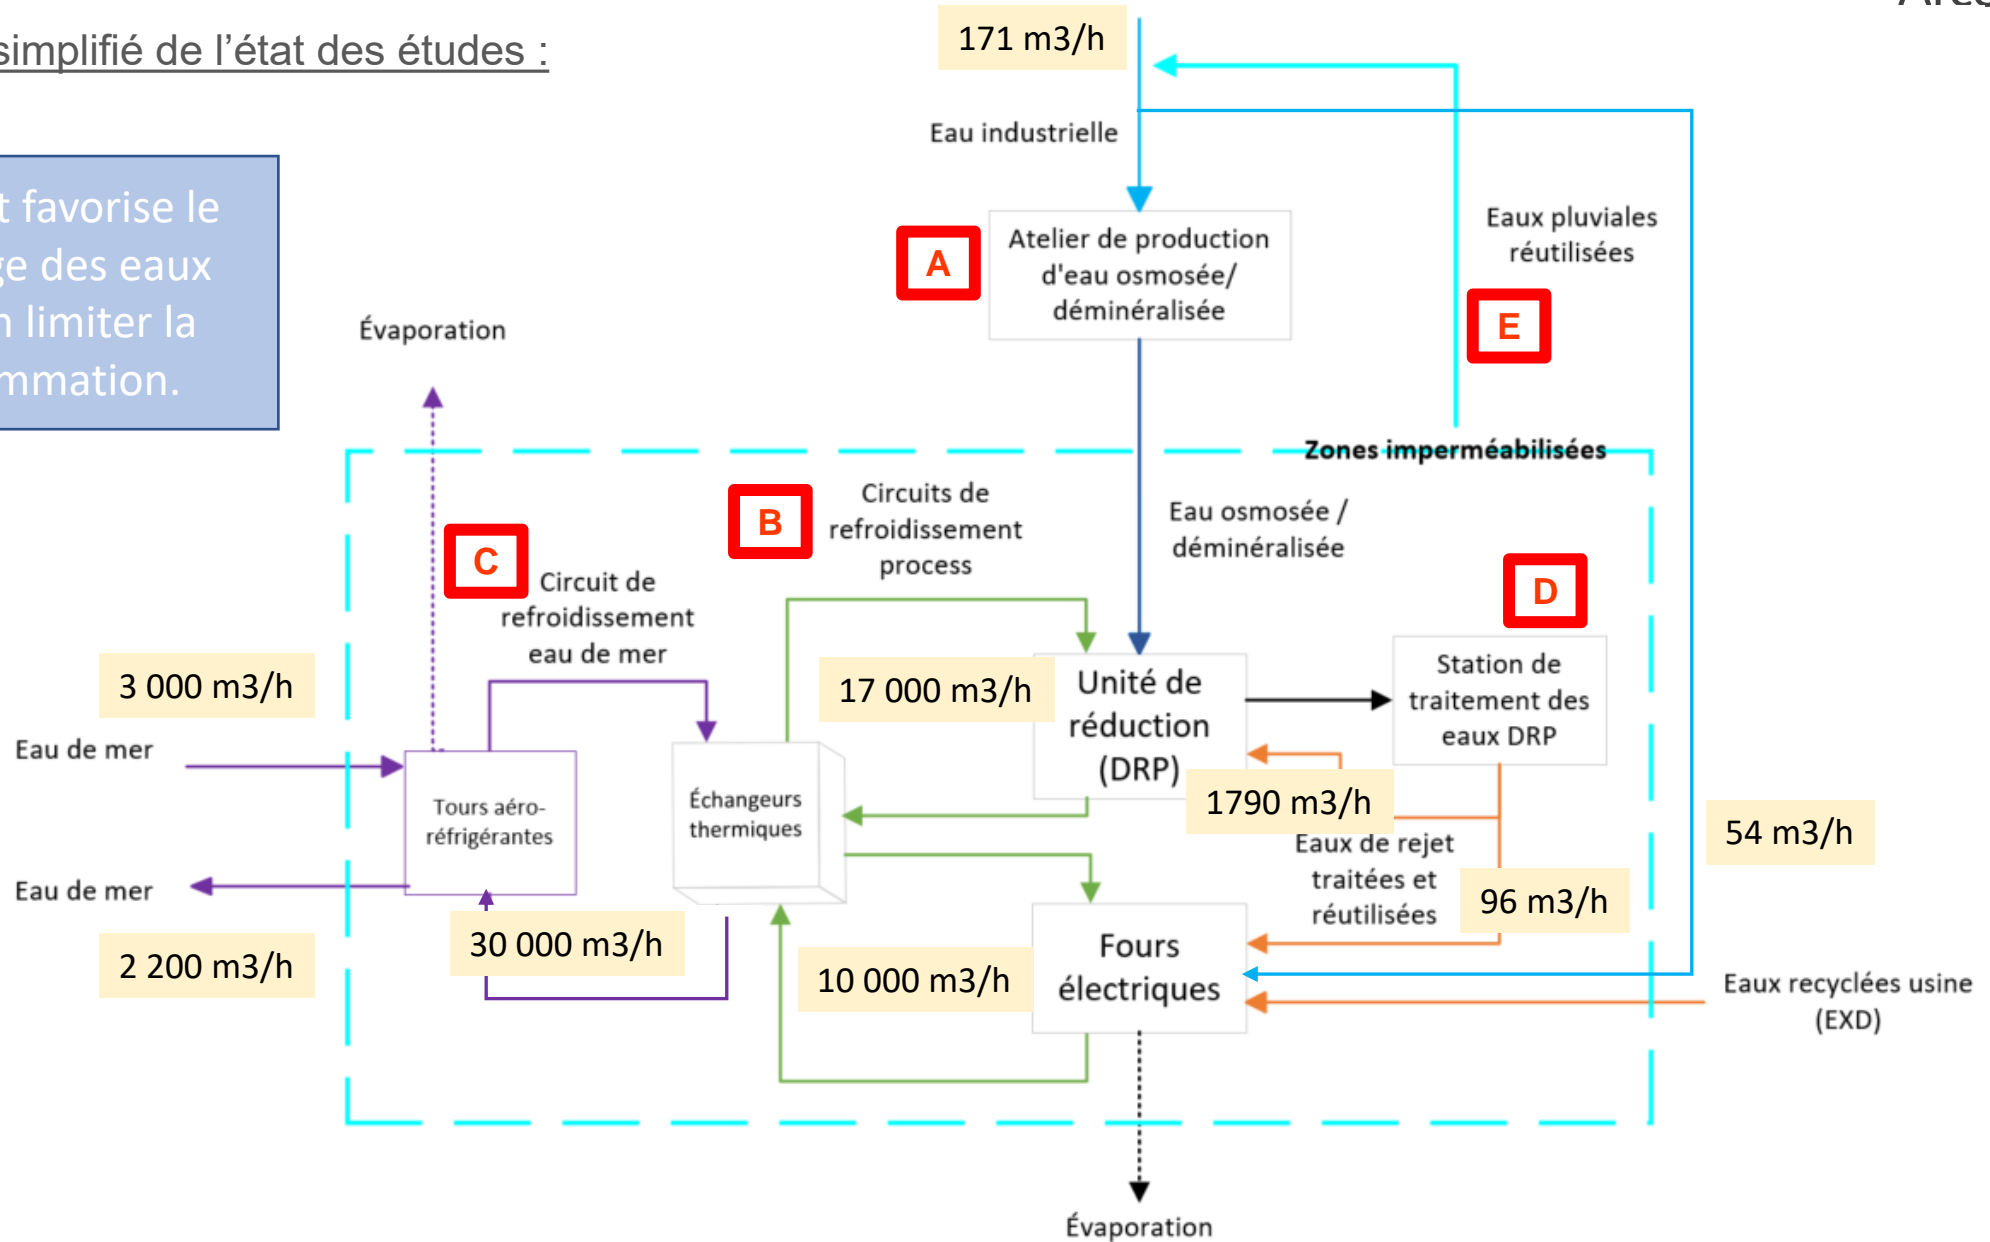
simplifié de l'état des études :

t favorise le
ge des eaux
n limiter la
mmation.

171 m3/h

Eau industrielle

A

Atelier de production d'eau osmosée/ déminéralisée

Eaux pluviales réutilisées

E

Évaporation

Zones imperméabilisées

B

Circuits de refroidissement process

Eau osmosée / déminéralisée

C

Circuit de refroidissement eau de mer

D

3 000 m3/h

17 000 m3/h

Unité de réduction (DRP)

Station de traitement des eaux DRP

Eau de mer

Tours aéro-réfrigérantes

Échangeurs thermiques

1790 m3/h

54 m3/h

Eaux de rejet traitées et réutilisées

Eau de mer

96 m3/h

2 200 m3/h

30 000 m3/h

Fours électriques

10 000 m3/h

Eaux recyclées usine (EXD)

Évaporation